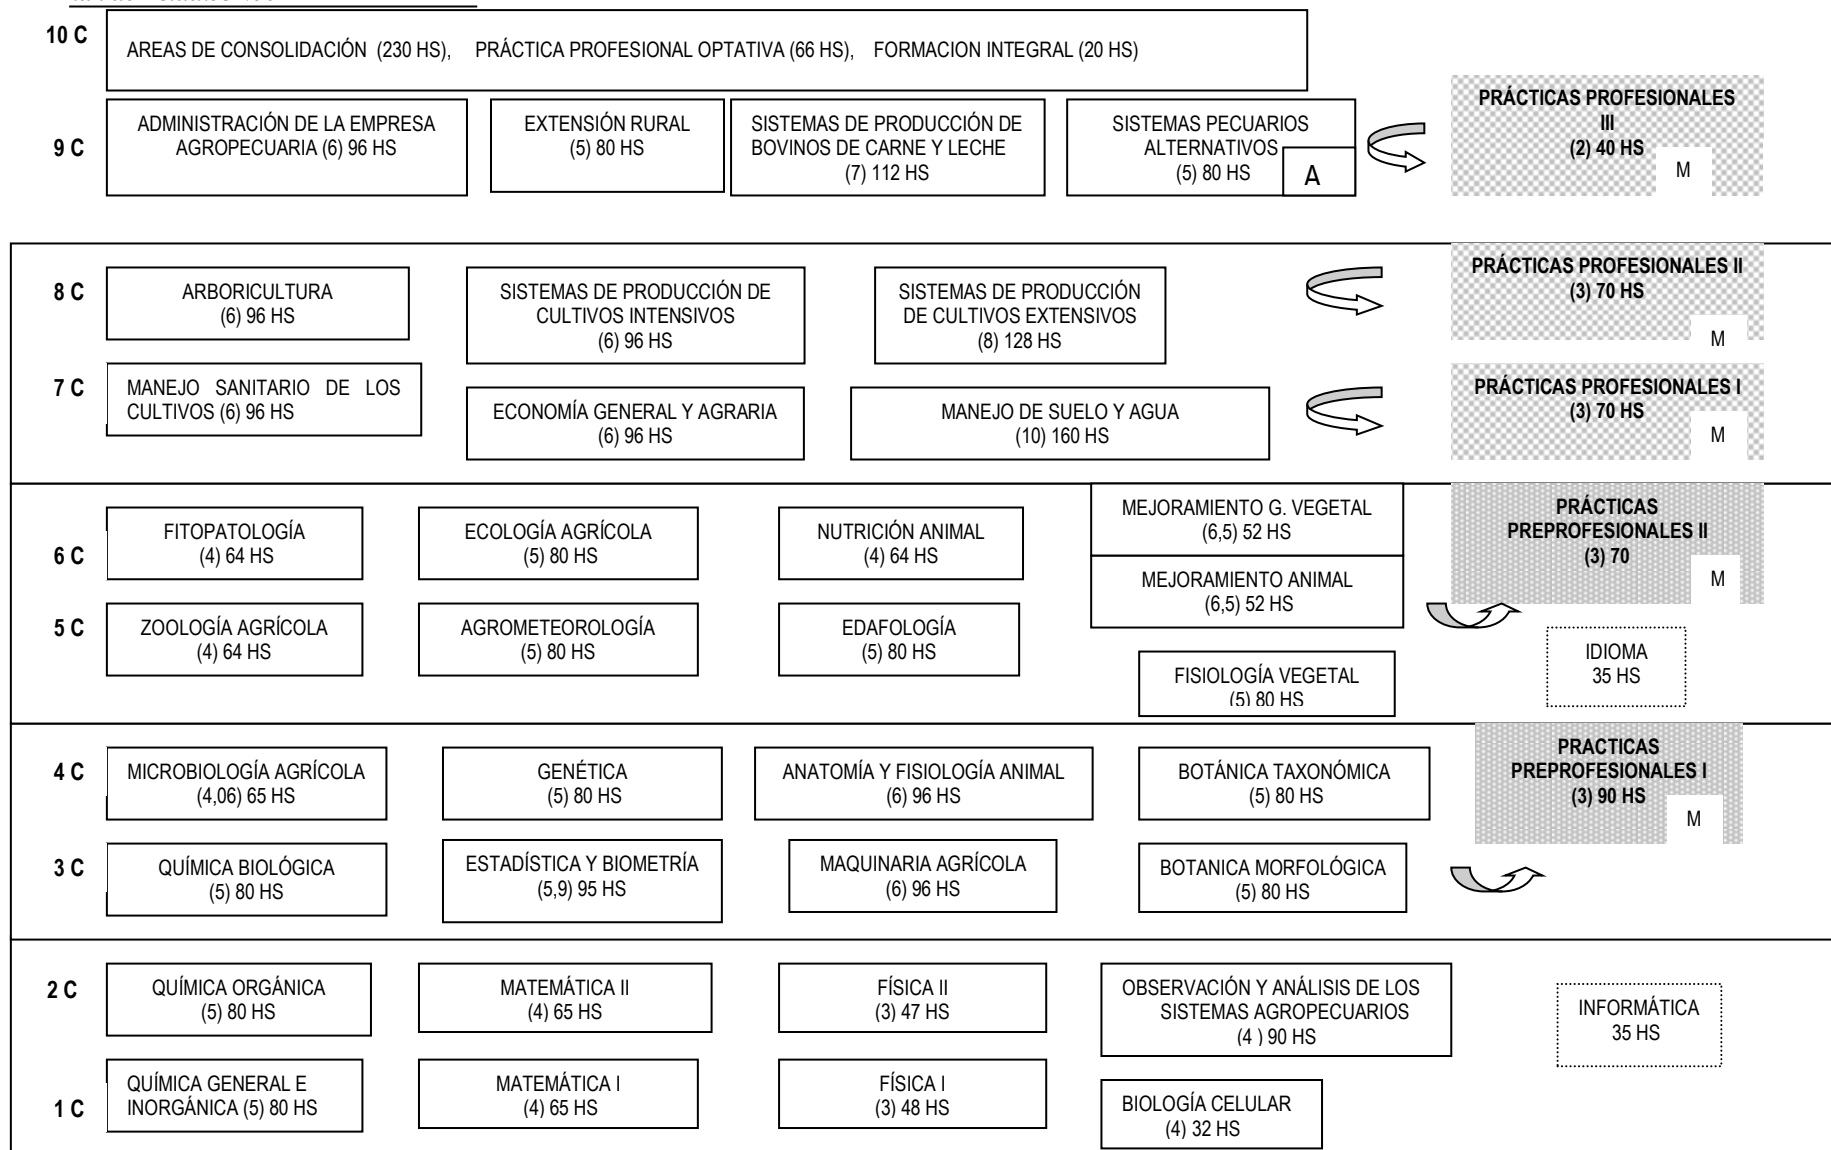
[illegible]

10 C

AREAS DE CONSOLIDACIÓN (230 HS), PRÁCTICA PROFESIONAL OPTATIVA (66 HS), FORMACION INTEGRAL (20 HS)

9 C

ADMINISTRACIÓN DE LA EMPRESA AGROPECUARIA (6) 96 HS

EXTENSIÓN RURAL (5) 80 HS

SISTEMAS DE PRODUCCIÓN DE BOVINOS DE CARNE Y LECHE (7) 112 HS

SISTEMAS PECUARIOS ALTERNATIVOS (5) 80 HS

A

PRÁCTICAS PROFESIONALES III (2) 40 HS

M

8 C

ARBORICULTURA (6) 96 HS

SISTEMAS DE PRODUCCIÓN DE CULTIVOS INTENSIVOS (6) 96 HS

SISTEMAS DE PRODUCCIÓN DE CULTIVOS EXTENSIVOS (8) 128 HS

PRÁCTICAS PROFESIONALES II (3) 70 HS

M

7 C

MANEJO SANITARIO DE LOS CULTIVOS (6) 96 HS

ECONOMÍA GENERAL Y AGRARIA (6) 96 HS

MANEJO DE SUELO Y AGUA (10) 160 HS

PRÁCTICAS PROFESIONALES I (3) 70 HS

M

6 C

FITOPATOLOGÍA (4) 64 HS

ECOLOGÍA AGRÍCOLA (5) 80 HS

NUTRICIÓN ANIMAL (4) 64 HS

MEJORAMIENTO G. VEGETAL (6,5) 52 HS

MEJORAMIENTO ANIMAL (6,5) 52 HS

PRÁCTICAS PREPROFESIONALES II (3) 70

M

5 C

ZOOLOGÍA AGRÍCOLA (4) 64 HS

AGROMETEOROLOGÍA (5) 80 HS

EDAFOLOGÍA (5) 80 HS

FISIOLOGÍA VEGETAL (5) 80 HS

IDIOMA 35 HS

4 C

MICROBIOLOGÍA AGRÍCOLA (4,06) 65 HS

GENÉTICA (5) 80 HS

ANATOMÍA Y FISIOLOGÍA ANIMAL (6) 96 HS

BOTÁNICA TAXONÓMICA (5) 80 HS

PRACTICAS PREPROFESIONALES I (3) 90 HS

M

3 C

QUÍMICA BIOLÓGICA (5) 80 HS

ESTADÍSTICA Y BIOMETRÍA (5,9) 95 HS

MAQUINARIA AGRÍCOLA (6) 96 HS

BOTANICA MORFOLÓGICA (5) 80 HS

2 C

QUÍMICA ORGÁNICA (5) 80 HS

MATEMÁTICA II (4) 65 HS

FÍSICA II (3) 47 HS

OBSERVACIÓN Y ANÁLISIS DE LOS SISTEMAS AGROPECUARIOS (4 ) 90 HS

INFORMÁTICA 35 HS

1 C

QUÍMICA GENERAL E INORGÁNICA (5) 80 HS

MATEMÁTICA I (4) 65 HS

FÍSICA I (3) 48 HS

BIOLOGÍA CELULAR (4) 32 HS